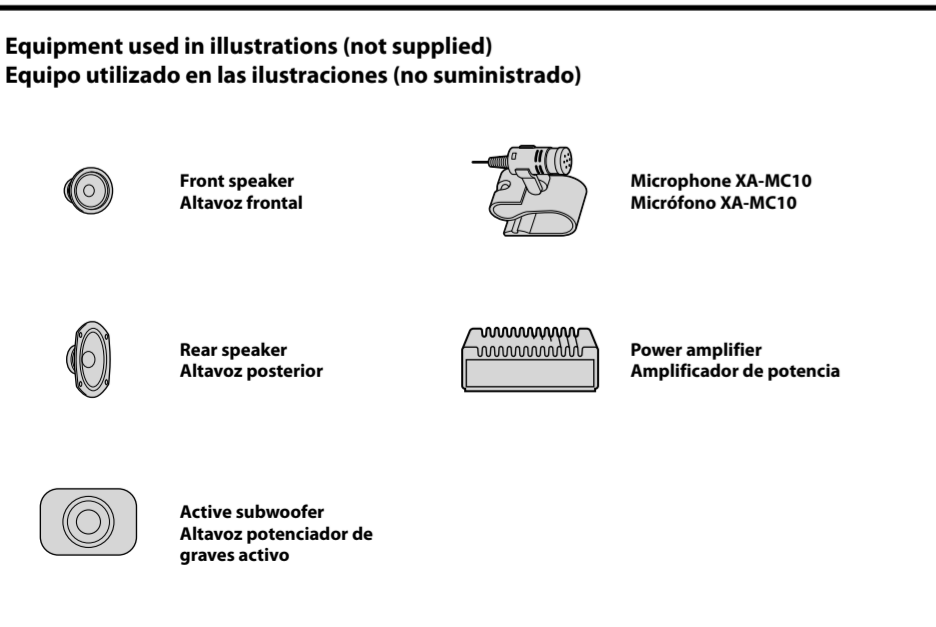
Equipment used in illustrations (not supplied)
Equipo utilizado en las ilustraciones (no suministrado)

Front speaker
Altavoz frontal

Microphone XA-MC10
Micrófono XA-MC10

Rear speaker
Altavoz posterior

Power amplifier
Amplificador de potencia

Active subwoofer
Altavoz potenciador de graves activo